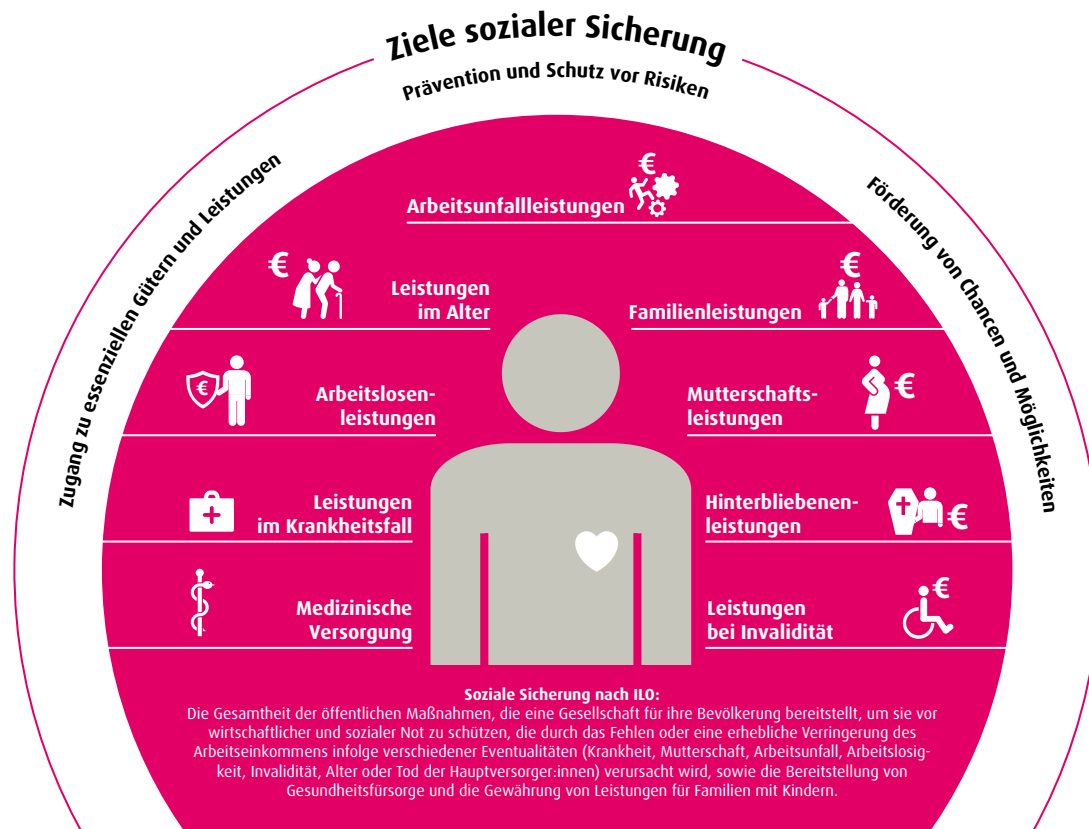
Ziele sozialer Sicherung

Prävention und Schutz vor Risiken

Zugang zu essenziellen Gütern und Leistungen

Förderung von Chancen und Möglichkeiten

€

Arbeitsunfallleistungen

€

Leistungen im Alter

€

Familienleistungen

€

Arbeitslosenleistungen

Mutterschaftsleistungen

€

Leistungen im Krankheitsfall

Hinterbliebenenleistungen

€

Medizinische Versorgung

Leistungen bei Invalidität

€

Soziale Sicherung nach ILO:
Die Gesamtheit der öffentlichen Maßnahmen, die eine Gesellschaft für ihre Bevölkerung bereitstellt, um sie vor wirtschaftlicher und sozialer Not zu schützen, die durch das Fehlen oder eine erhebliche Verringerung des Arbeitseinkommens infolge verschiedener Eventualitäten (Krankheit, Mutterschaft, Arbeitsunfall, Arbeitslosigkeit, Invalidität, Alter oder Tod der Hauptversorger:innen) verursacht wird, sowie die Bereitstellung von Gesundheitsfürsorge und die Gewährung von Leistungen für Familien mit Kindern.